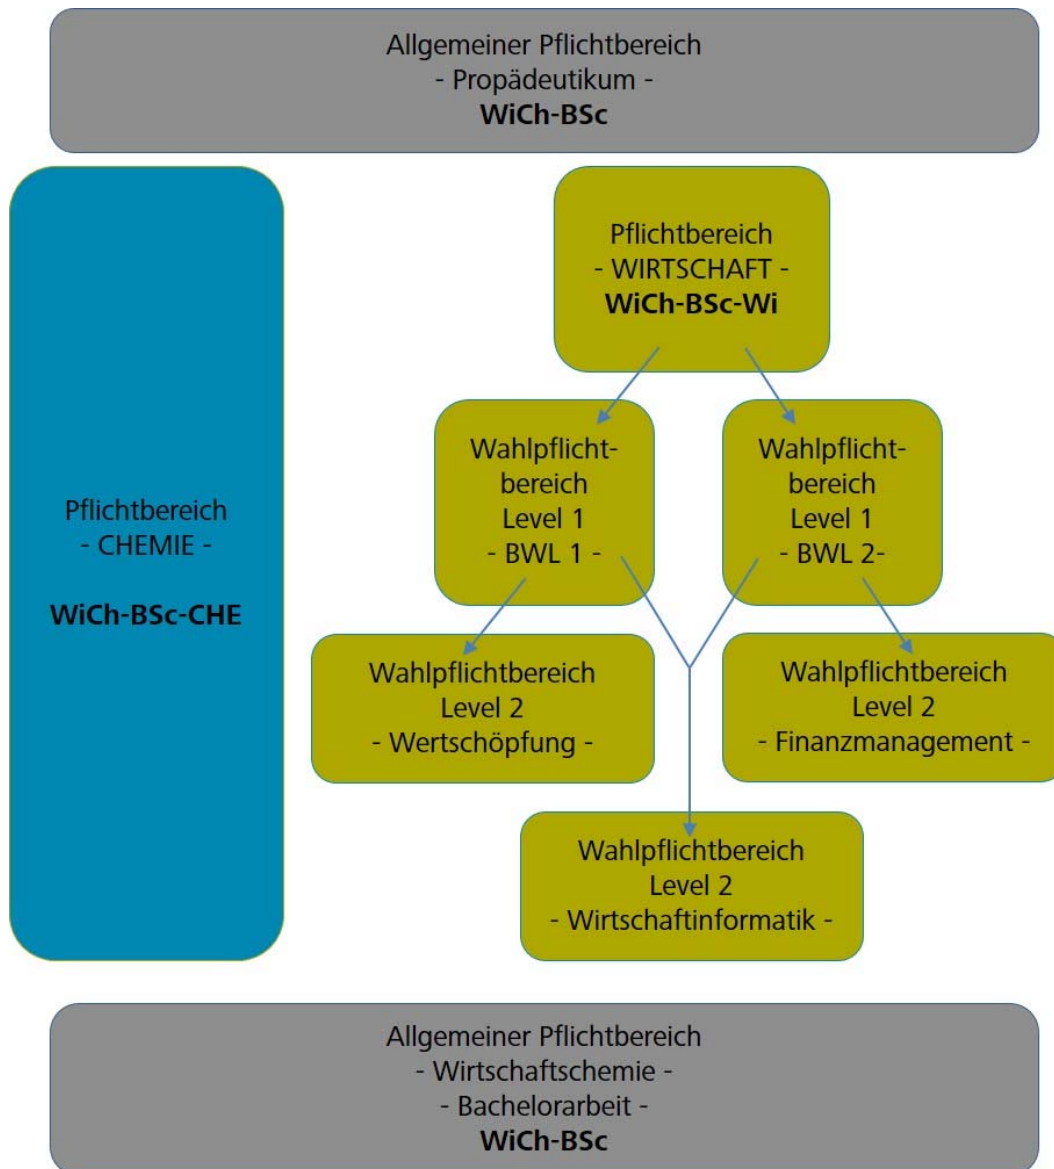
Allgemeiner Pflichtbereich
- Propädeutikum -
WiCh-BSc

Pflichtbereich
- CHEMIE -

WiCh-BSc-CHE

Pflichtbereich
- WIRTSCHAFT -
WiCh-BSc-Wi

Wahlpflichtbereich
Level 1
- BWL 1 -

Wahlpflichtbereich
Level 1
- BWL 2-

Wahlpflichtbereich
Level 2
- Wertschöpfung -

Wahlpflichtbereich
Level 2
- Finanzmanagement -

Wahlpflichtbereich
Level 2
- Wirtschaftinformatik -

Allgemeiner Pflichtbereich
- Wirtschaftschemie -
- Bachelorarbeit -
WiCh-BSc